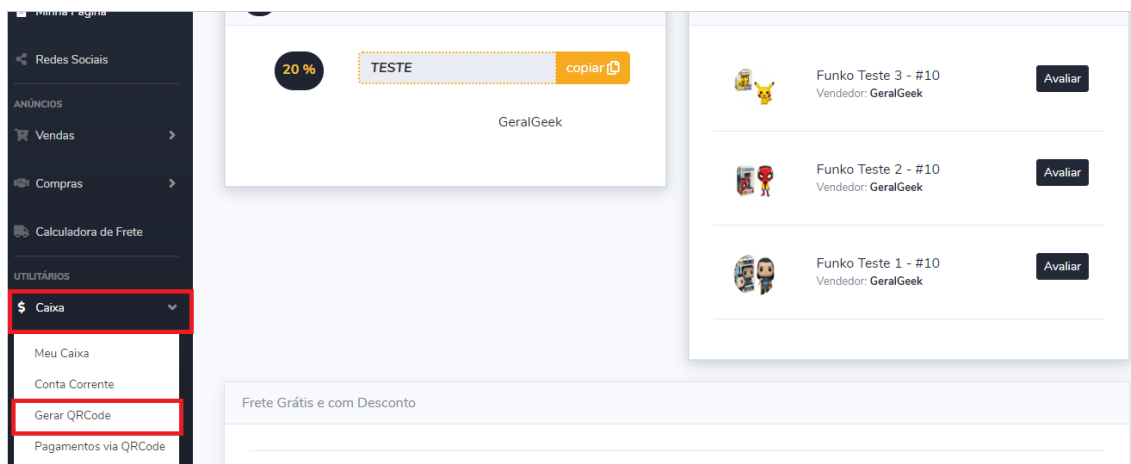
Minha Página

Redes Sociais

ANÚNCIOS

Vendas

Compras

Calculadora de Frete

UTILITÁRIOS

$ Caixa

Meu Caixa

Conta Corrente

Gerar QRCode

Pagamentos via QRCode

20 %

TESTE

copiar

GeralGeek

Funko Teste 3 - #10
Vendedor: GeralGeek

Avaliar

Funko Teste 2 - #10
Vendedor: GeralGeek

Avaliar

Funko Teste 1 - #10
Vendedor: GeralGeek

Avaliar

Frete Grátis e com Desconto